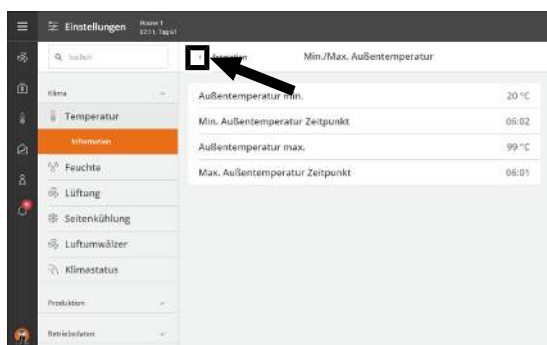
Einstellungen
Raum 1
12:11, Tag 61

Suchen

Klima

Temperatur

Informationen

Feuchte

Lüftung

Seitenkühlung

Luftumwälzer

Klimastatus

Produktion

Betriebsdaten

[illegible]

Min./Max. Außentemperatur

| | |
|---|---|
| Außentemperatur min. | 20 °C |
| Min. Außentemperatur Zeitpunkt | 06:02 |
| Außentemperatur max. | 99 °C |
| Max. Außentemperatur Zeitpunkt | 06:01 |